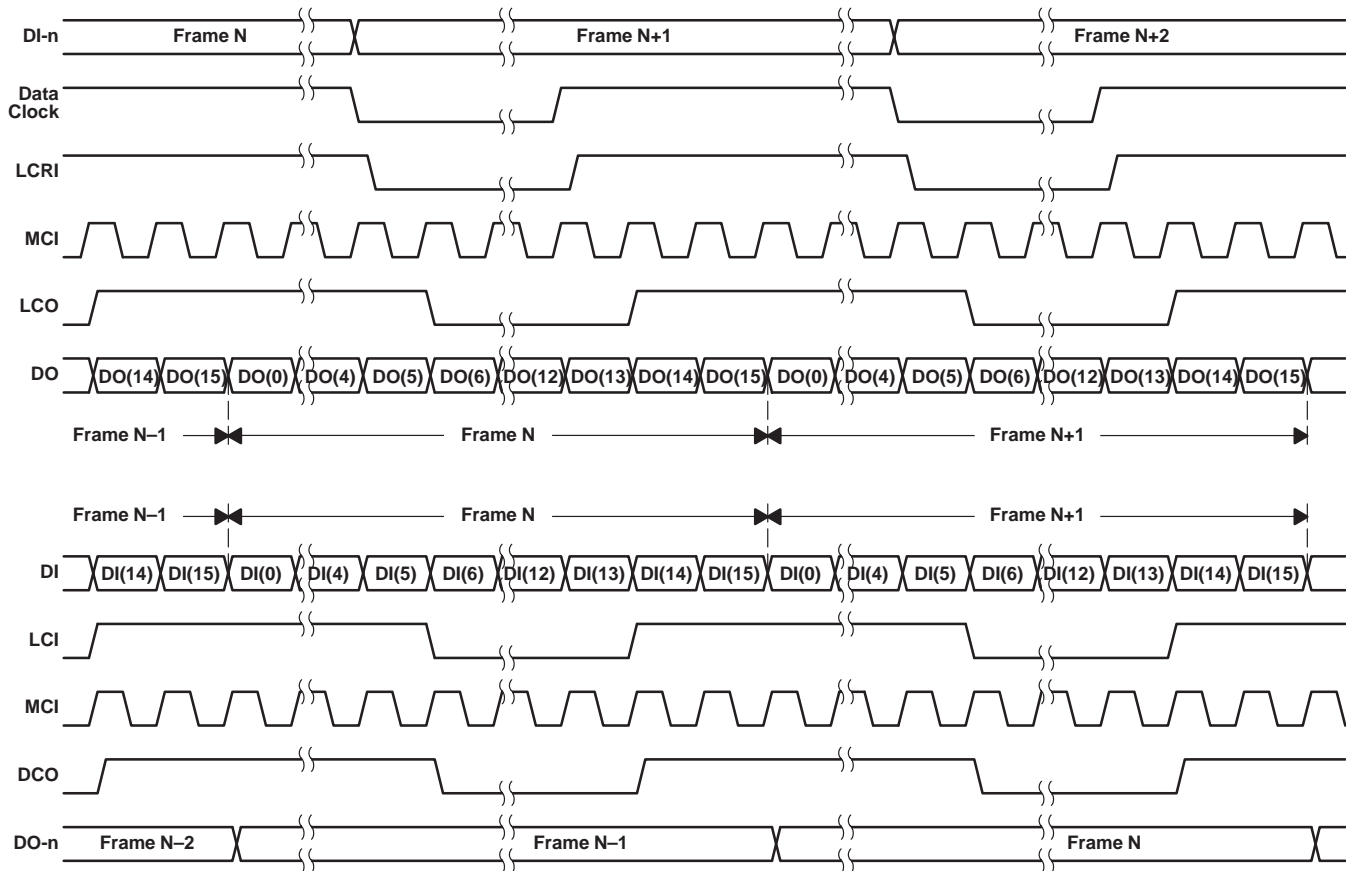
DI-n Frame N Frame N+1 Frame N+2

Data Clock

LCRI

MCI

LCO

DO DO(14) DO(15) DO(0) DO(4) DO(5) DO(6) DO(12) DO(13) DO(14) DO(15) DO(0) DO(4) DO(5) DO(6) DO(12) DO(13) DO(14) DO(15)

Frame N–1 Frame N Frame N+1

Frame N–1 Frame N Frame N+1

DI DI(14) DI(15) DI(0) DI(4) DI(5) DI(6) DI(12) DI(13) DI(14) DI(15) DI(0) DI(4) DI(5) DI(6) DI(12) DI(13) DI(14) DI(15)

LCI

MCI

DCO

DO-n Frame N–2 Frame N–1 Frame N